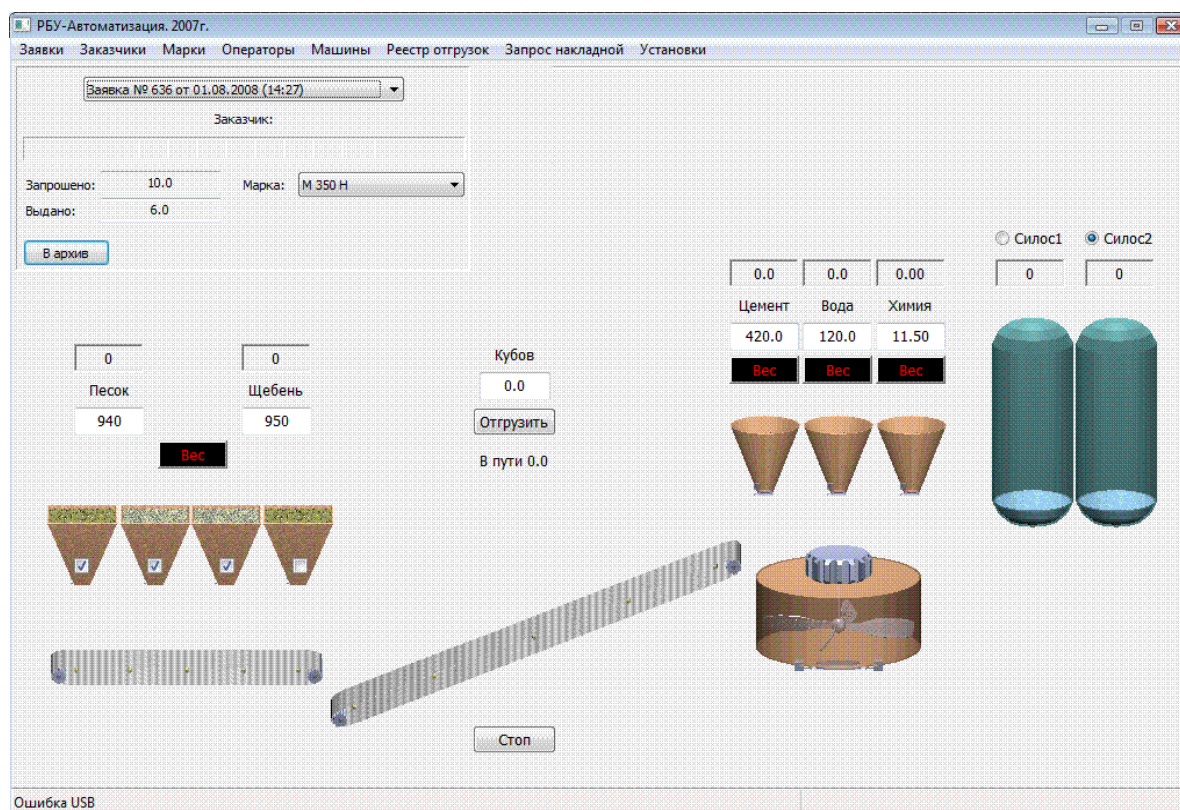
РБУ-Автоматизация. 2007г.

Заявки Заказчики Марки Операторы Машины Реестр отгрузок Запрос накладной Установки

Заявка № 636 от 01.08.2008 (14:27)

Заказчик:

Запрошено: 10.0
Выдано: 6.0

Марка: М 350 Н

В архив

Силос1 Силос2

0.0 0.0 0.00 0 0

Цемент Вода Химия

420.0 120.0 11.50

Вес Вес Вес

0 0

Песок Щебень

940 950

Вес

Кубов

0.0

Отгрузить

В пути 0.0

Стоп

Ошибка USB